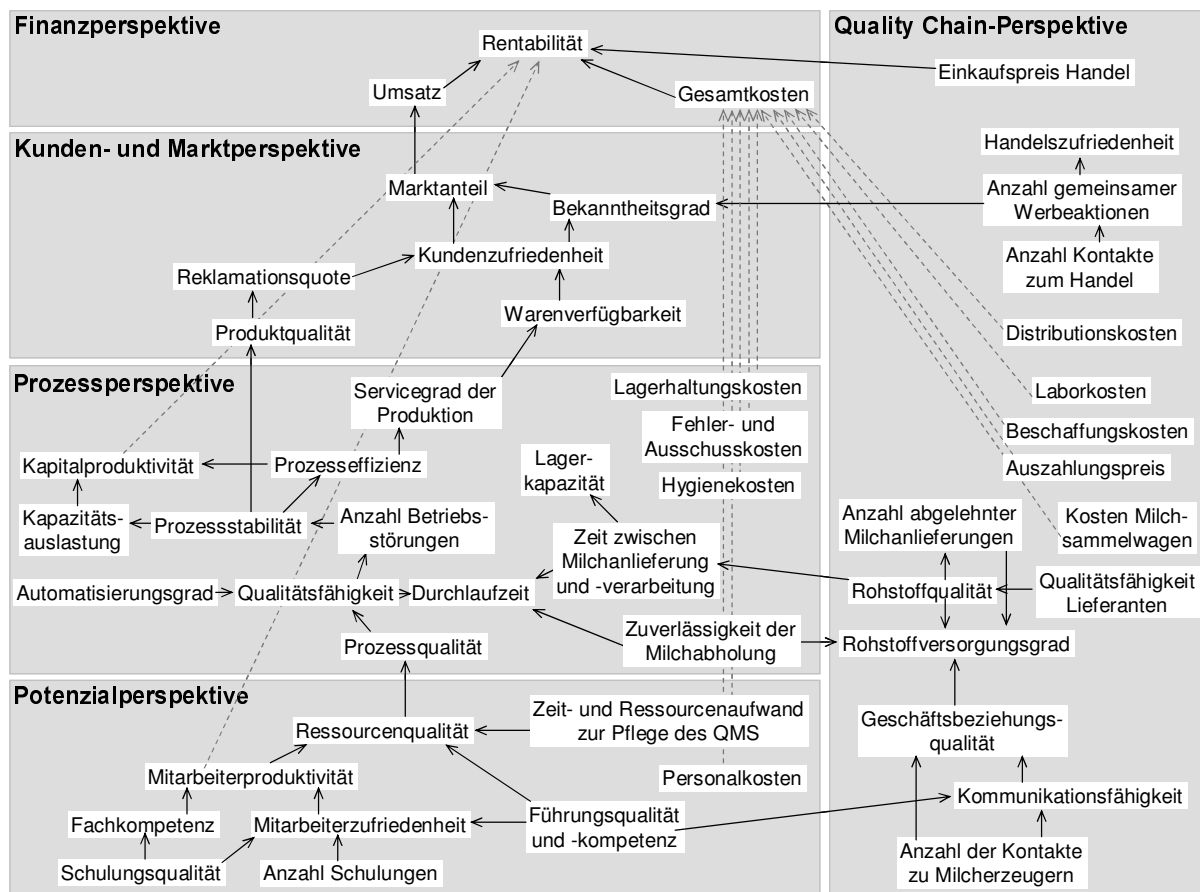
Finanzperspektive

Rentabilität

Umsatz

Gesamtkosten

Quality Chain-Perspektive

Einkaufspreis Handel

Kunden- und Marktperspektive

Handelszufriedenheit

Marktanteil

Bekanntheitsgrad

Anzahl gemeinsamer Werbeaktionen

Kundenzufriedenheit

Anzahl Kontakte zum Handel

Reklamationsquote

Produktqualität

Warenverfügbarkeit

Distributionskosten

Prozessperspektive

Servicegrad der Produktion

Lagerhaltungskosten

Laborkosten

Fehler- und Ausschusskosten

Beschaffungskosten

Kapitalproduktivität

Prozesseffizienz

Lagerkapazität

Hygienekosten

Auszahlungspreis

Kapazitätsauslastung

Prozessstabilität

Anzahl Betriebsstörungen

Zeit zwischen Milchanlieferung und -verarbeitung

Anzahl abgelehnter Milchanlieferungen

Kosten Milchsammelwagen

Automatisierungsgrad

Qualitätsfähigkeit

Durchlaufzeit

Rohstoffqualität

Qualitätsfähigkeit Lieferanten

Prozessqualität

Zuverlässigkeit der Milchabholung

Rohstoffversorgungsgrad

Potenzialperspektive

Ressourcenqualität

Zeit- und Ressourcenaufwand zur Pflege des QMS

Geschäftsbeziehungsqualität

Mitarbeiterproduktivität

Personalkosten

Kommunikationsfähigkeit

Fachkompetenz

Mitarbeiterzufriedenheit

Führungsqualität und -kompetenz

Schulungsqualität

Anzahl Schulungen

Anzahl der Kontakte zu Milcherzeugern